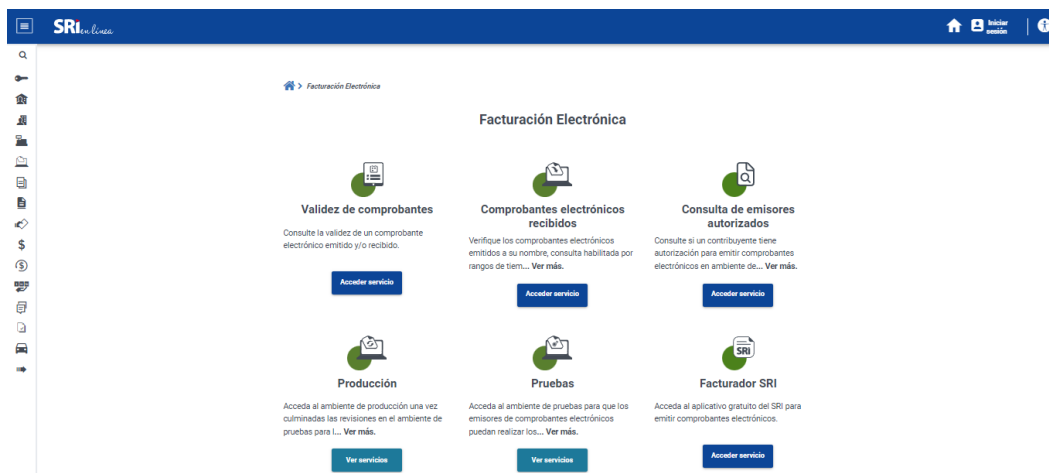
SRI en línea

Iniciar sesión

> Facturación Electrónica

Facturación Electrónica

Validez de comprobantes

Consulte la validez de un comprobante electrónico emitido y/o recibido.

Acceder servicio

Comprobantes electrónicos recibidos

Verifique los comprobantes electrónicos emitidos a su nombre, consulta habilitada por rangos de tiem... Ver más.

Acceder servicio

Consulta de emisores autorizados

Consulte si un contribuyente tiene autorización para emitir comprobantes electrónicos en ambiente de... Ver más.

Acceder servicio

Producción

Acceda al ambiente de producción una vez culminadas las revisiones en el ambiente de pruebas para l... Ver más.

Ver servicios

Pruebas

Acceda al ambiente de pruebas para que los emisores de comprobantes electrónicos puedan realizar los... Ver más.

Ver servicios

SRI

Facturador SRI

Acceda al aplicativo gratuito del SRI para emitir comprobantes electrónicos.

Acceder servicio